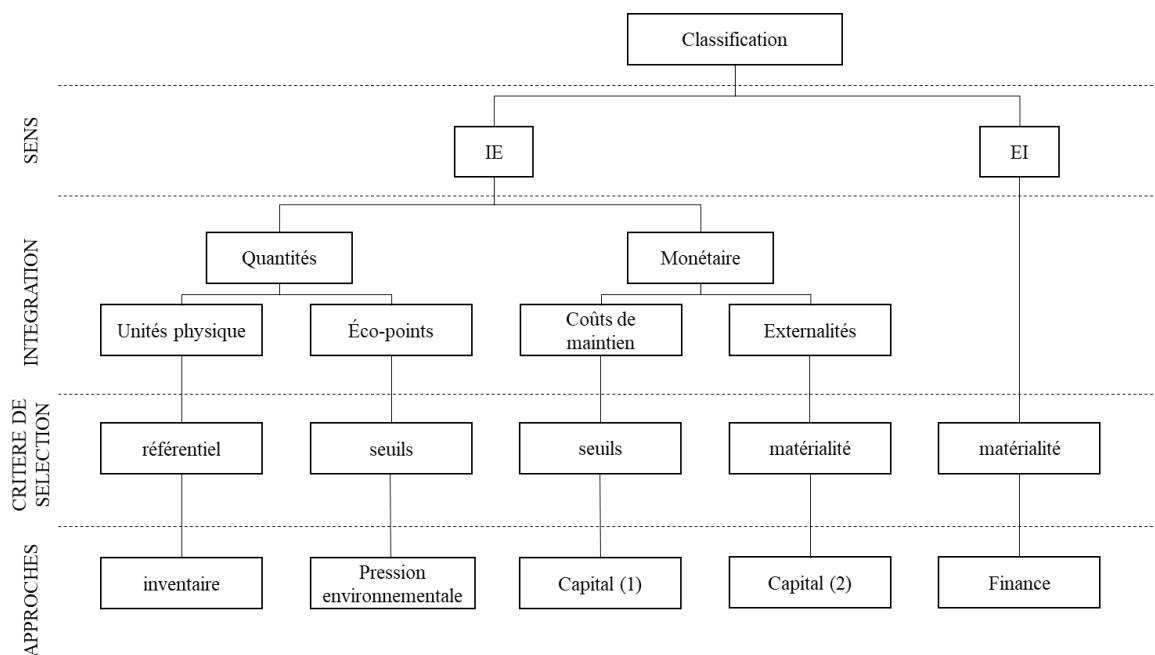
Classification

SENS

IE

EI

INTEGRATION

Quantités

Monétaire

Unités physique

Éco-points

Coûts de maintien

Externalités

CRITERE DE SELECTION

référentiel

seuils

seuils

matérialité

matérialité

APPROCHES

inventaire

Pression environnementale

Capital (1)

Capital (2)

Finance